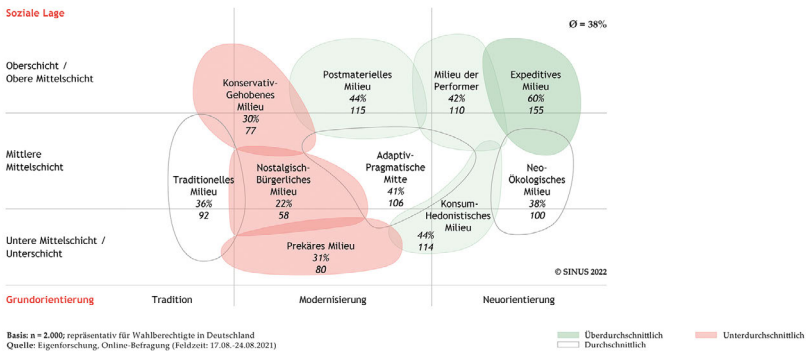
Soziale Lage

Ø = 38%

Oberschicht / Obere Mittelschicht

Mittlere Mittelschicht

Untere Mittelschicht / Unterschicht

Konservativ-Gehobenes Milieu
30%
77

Postmaterielles Milieu
44%
115

Milieu der Performer
42%
110

Expeditives Milieu
60%
155

Traditionelles Milieu
36%
92

Nostalgisch-Bürgerliches Milieu
22%
58

Adaptiv-Pragmatische Mitte
41%
106

Neo-Ökologisches Milieu
38%
100

Konsum-Hedonistisches Milieu
44%
114

Prekäres Milieu
31%
80

© SINUS 2022

Grundorientierung Tradition Modernisierung Neuorientierung

Basis: n = 2.000; repräsentativ für Wahlberechtigte in Deutschland
Quelle: Eigenforschung, Online-Befragung (Feldzeit: 17.08.-24.08.2021)

Überdurchschnittlich
Durchschnittlich
Unterdurchschnittlich